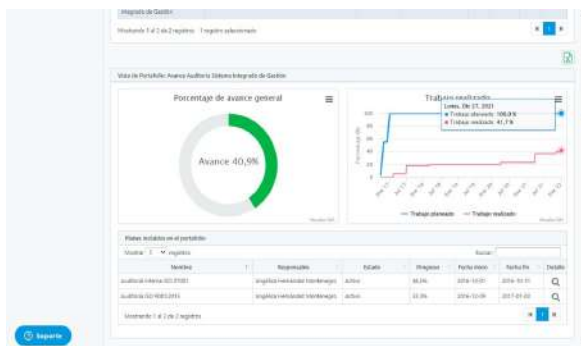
Integrado de Gestión

Mostrando 1 al 2 de 2 registros · 1 registro seleccionado

Vista de Portafolio: Avance Auditoría Sistema Integrado de Gestión

Porcentaje de avance general

Avance 40,9%

Trabajo realizado

Lunes, Dic 27, 2021
● Trabajo planeado: 100,0 %
● Trabajo realizado: 41,7 %

Porcentaje (%)

Trabajo planeado — Trabajo realizado

Planes incluidos en el portafolio

Mostrar 5 registros

Buscar:

| Nombre | Responsables | Estado | Progreso | Fecha inicio | Fecha fin | Detalle |
|---|---|---|---|---|---|---|
| Auditoría Interna ISO 27001 | Angélica Hernández Montenegro | Activo | 36,0% | 2016-10-01 | 2016-10-31 | |
| Auditoría ISO 9001:2015 | Angélica Hernández Montenegro | Activo | 22,0% | 2016-12-09 | 2017-01-03 | |

Mostrando 1 al 2 de 2 registros

Soporte